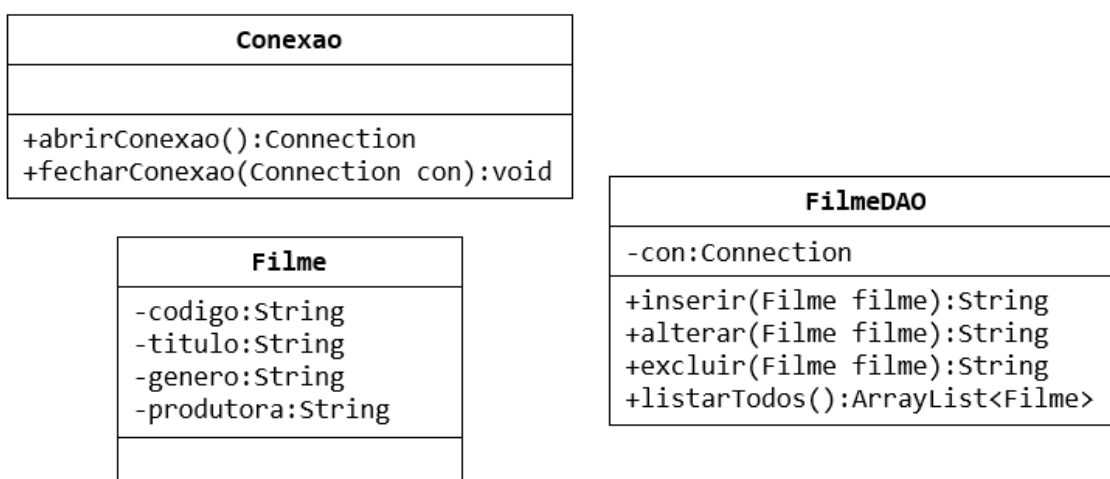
Conexao

+abrirConexao():Connection
+fecharConexao(Connection con):void

Filme

-codigo:String
-titulo:String
-genero:String
-produtora:String

FilmeDAO

-con:Connection

+inserir(Filme filme):String
+alterar(Filme filme):String
+excluir(Filme filme):String
+listarTodos():ArrayList<Filme>